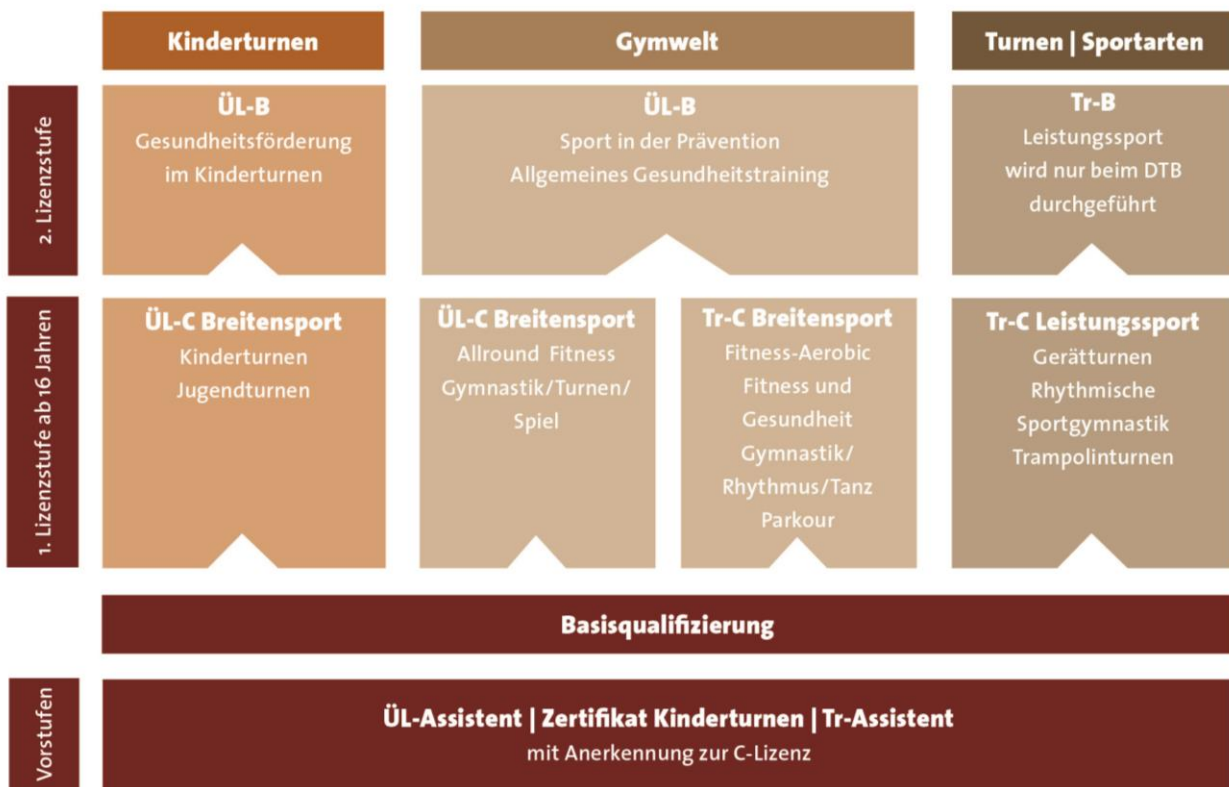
Kinderturnen

Gymwelt

Turnen | Sportarten

2. Lizenzstufe

ÜL-B
Gesundheitsförderung im Kinderturnen

ÜL-B
Sport in der Prävention
Allgemeines Gesundheitstraining

Tr-B
Leistungssport wird nur beim DTB durchgeführt

1. Lizenzstufe ab 16 Jahren

ÜL-C Breitensport
Kinderturnen
Jugendturnen

ÜL-C Breitensport
Allround Fitness
Gymnastik/Turnen/Spiel

Tr-C Breitensport
Fitness-Aerobic
Fitness und Gesundheit
Gymnastik/Rhythmus/Tanz
Parkour

Tr-C Leistungssport
Gerätturnen
Rhythmische Sportgymnastik
Trampolinturnen

Basisqualifizierung

Vorstufen

ÜL-Assistent | Zertifikat Kinderturnen | Tr-Assistent
mit Anerkennung zur C-Lizenz